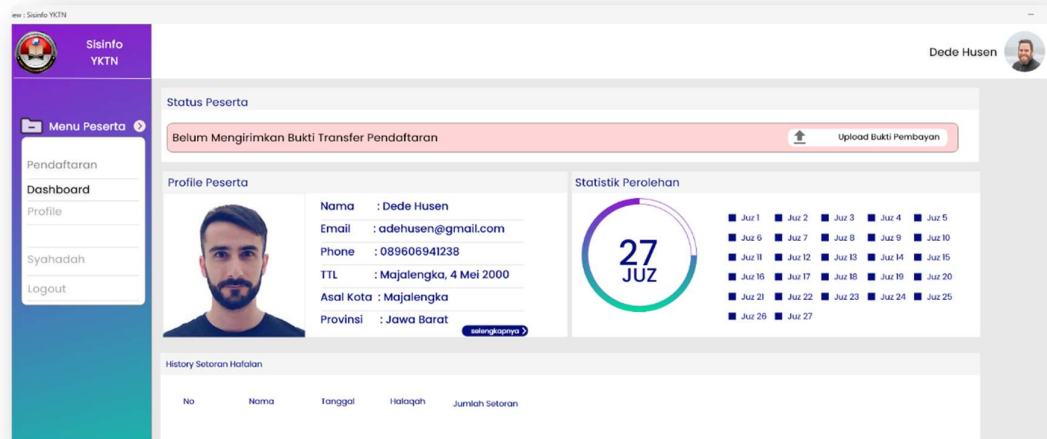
ew : Sisinfo YKTN

Sisinfo YKTN

Dede Husen

Menu Peserta

Pendaftaran

Dashboard

Profile

Syahadah

Logout

Status Peserta

Belum Mengirimkan Bukti Transfer Pendaftaran

Upload Bukti Pembayan

Profile Peserta

Nama : Dede Husen

Email : adehusen@gmail.com

Phone : 089606941238

TTL : Majalengka, 4 Mei 2000

Asal Kota : Majalengka

Provinsi : Jawa Barat

selengkapnya

Statistik Perolehan

27 JUZ

Juz 1 Juz 2 Juz 3 Juz 4 Juz 5
Juz 6 Juz 7 Juz 8 Juz 9 Juz 10
Juz 11 Juz 12 Juz 13 Juz 14 Juz 15
Juz 16 Juz 17 Juz 18 Juz 19 Juz 20
Juz 21 Juz 22 Juz 23 Juz 24 Juz 25
Juz 26 Juz 27

History Setoran Hafalan

| No | Nama | Tanggal | Halaqah | Jumlah Setoran |
|---|---|---|---|---|